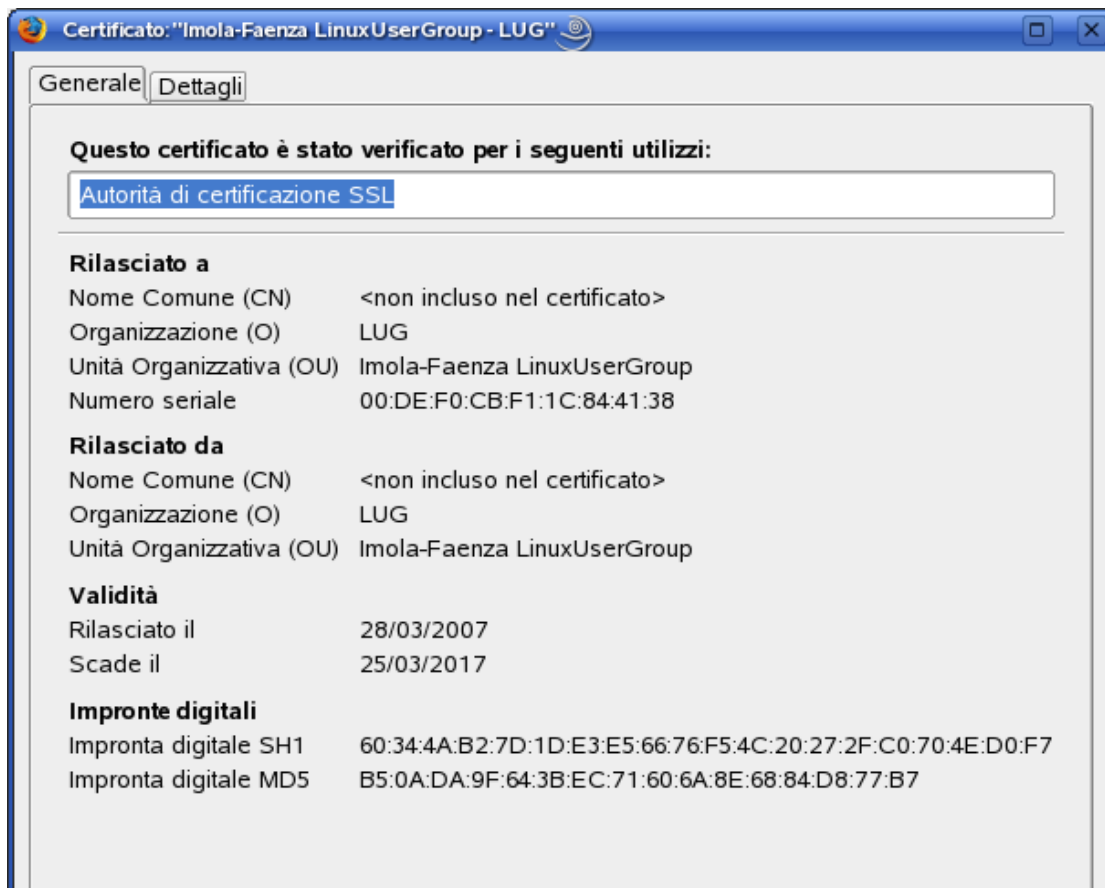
Certificato:"Imola-Faenza LinuxUserGroup - LUG"

Generale | Dettagli

Questo certificato è stato verificato per i seguenti utilizzi:

Autorità di certificazione SSL

Rilasciato a

| | |
|---|---|
| Nome Comune (CN) | <non incluso nel certificato> |
| Organizzazione (O) | LUG |
| Unità Organizzativa (OU) | Imola-Faenza LinuxUserGroup |
| Numero seriale | 00:DE:F0:CB:F1:1C:84:41:38 |

Rilasciato da

| | |
|---|---|
| Nome Comune (CN) | <non incluso nel certificato> |
| Organizzazione (O) | LUG |
| Unità Organizzativa (OU) | Imola-Faenza LinuxUserGroup |

Validità

| | |
|---|---|
| Rilasciato il | 28/03/2007 |
| Scade il | 25/03/2017 |

Impronte digitali

| | |
|---|---|
| Impronta digitale SH1 | 60:34:4A:B2:7D:1D:E3:E5:66:76:F5:4C:20:27:2F:C0:70:4E:D0:F7 |
| Impronta digitale MD5 | B5:0A:DA:9F:64:3B:EC:71:60:6A:8E:68:84:D8:77:B7 |